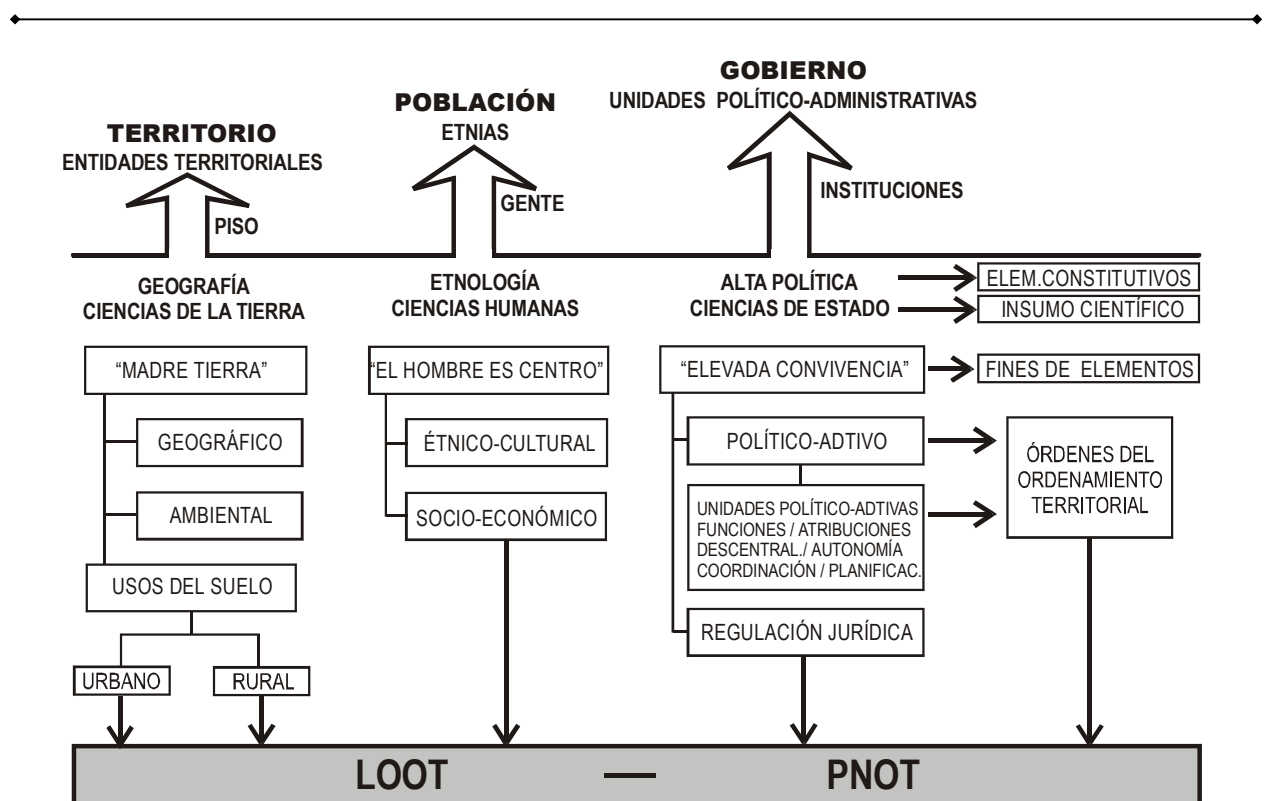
TERRITORIO
ENTIDADES TERRITORIALES

PISO

POBLACIÓN
ETNIAS

GENTE

GOBIERNO
UNIDADES POLÍTICO-ADMINISTRATIVAS

INSTITUCIONES

GEOGRAFÍA
CIENCIAS DE LA TIERRA

"MADRE TIERRA"

GEOGRÁFICO

AMBIENTAL

USOS DEL SUELO

URBANO

RURAL

ETNOLOGÍA
CIENCIAS HUMANAS

"EL HOMBRE ES CENTRO"

ÉTNICO-CULTURAL

SOCIO-ECONÓMICO

ALTA POLÍTICA
CIENCIAS DE ESTADO

ELEM.CONSTITUTIVOS

INSUMO CIENTÍFICO

"ELEVADA CONVIVENCIA"

FINES DE ELEMENTOS

POLÍTICO-ADTIVO

UNIDADES POLÍTICO-ADTIVAS
FUNCIONES / ATRIBUCIONES
DESCENTRAL./ AUTONOMÍA
COORDINACIÓN / PLANIFICAC.

ÓRDENES DEL ORDENAMIENTO TERRITORIAL

REGULACIÓN JURÍDICA

LOOT — PNOT